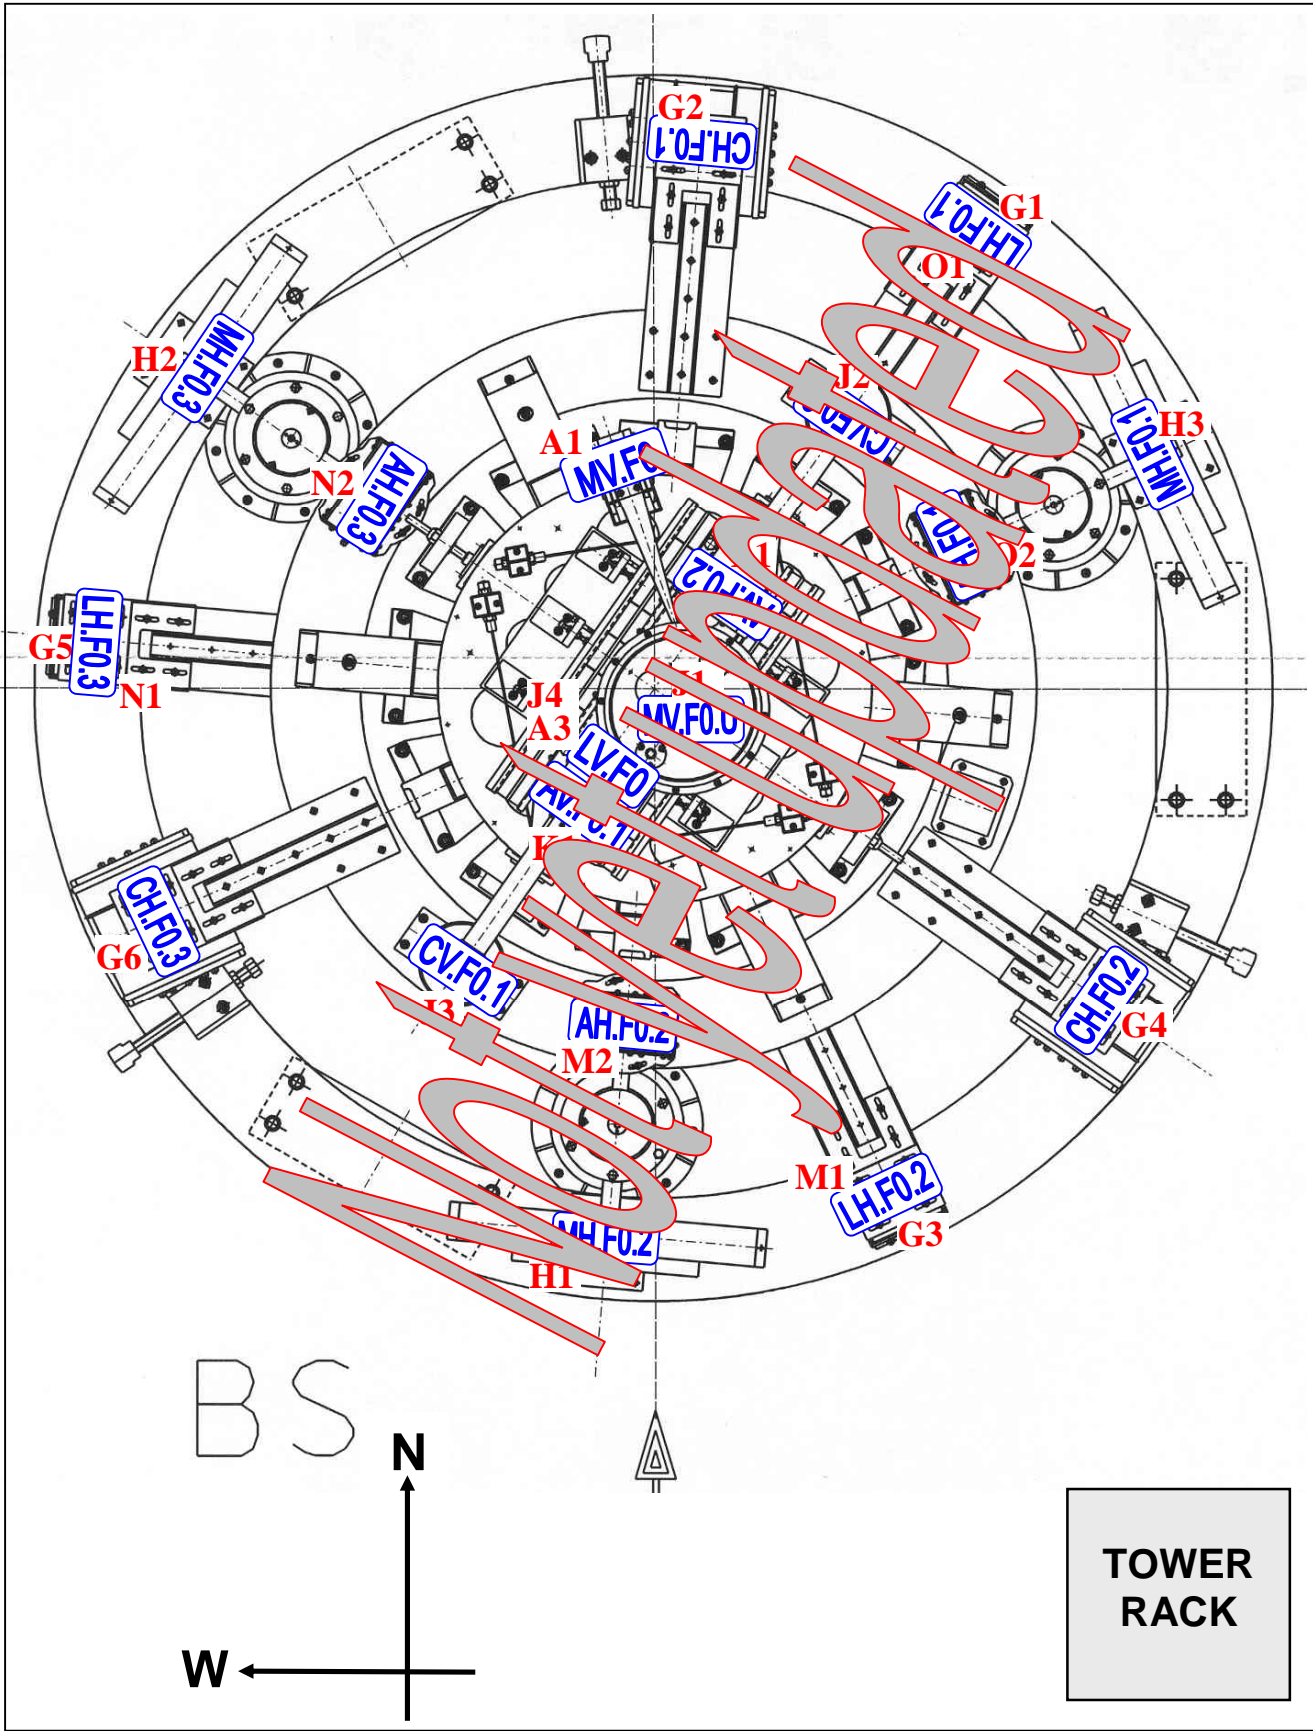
G2
CH.F0.1
G1
LH.F0.1
O1
H2
MH.F0.3
J2
CV.F0
H3
MH.F0.1
A1
MV.F0
N2
AH.F0.3
AH.F0.1
O2
LV.F0.2
G5
LH.F0.3
N1
J4
A3
MV.F0.0
LV.F0
AV.F0.1
K
G6
CH.F0.3
CV.F0.1
G4
CH.F0.2
I3
AH.F0.2
M2
M1
LH.F0.2
G3
MH.F0.2
H1
Not Verified
BS
N
W
TOWER RACK